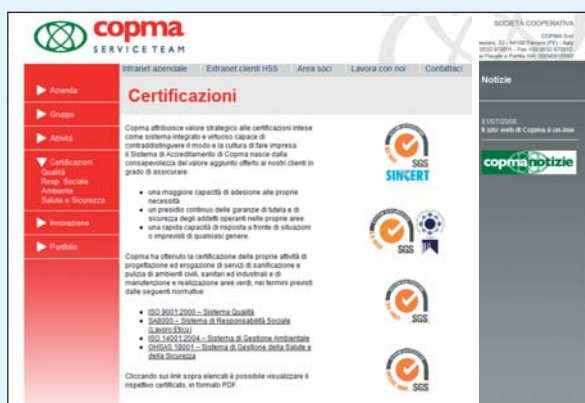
copma
SERVICE TEAM

SOCIETÀ COOPERATIVA
COPMA Scrl
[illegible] 32 – 44100 Ferrara (FE) - Italy
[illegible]
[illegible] Partita IVA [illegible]

Intranet aziendale | Extranet clienti HSS | Area soci | Lavora con noi | Contattaci

Azienda
Gruppo
Attività
Certificazioni
Qualità
Resp. Sociale
Ambiente
Salute e Sicurezza
Innovazione
Portfolio

Certificazioni

Copma attribuisce valore strategico alle certificazioni intese come sistema integrato e virtuoso capace di contraddistinguere il modo e la cultura di fare impresa. Il Sistema di Accreditamento di Copma nasce dalla consapevolezza del valore aggiunto offerto ai nostri clienti in grado di assicurare:

• una maggiore capacità di adesione alle proprie necessità
• un presidio continuo delle garanzie di tutela e di sicurezza degli addetti operanti nelle proprie aree
• una rapida capacità di risposta a fronte di situazioni o imprevisti di qualsiasi genere.

Copma ha ottenuto la certificazione delle proprie attività di progettazione ed erogazione di servizi di sanificazione e pulizia di ambienti civili, sanitari ed industriali e di manutenzione e realizzazione aree verdi, nei termini previsti dalle seguenti normative:

• ISO 9001:2000 – Sistema Qualità
• SA8000 – Sistema di Responsabilità Sociale (Lavoro Etico)
• ISO 14001:2004 – Sistema di Gestione Ambientale
• OHSAS 18001 – Sistema di Gestione della Salute e della Sicurezza

Cliccando sui link sopra elencati è possibile visualizzare il rispettivo certificato, in formato PDF.

SGS
SINCERT
SGS
SGS
SGS

Notizie
01/07/2008
Il sito web di Copma è on-line
copma notizie